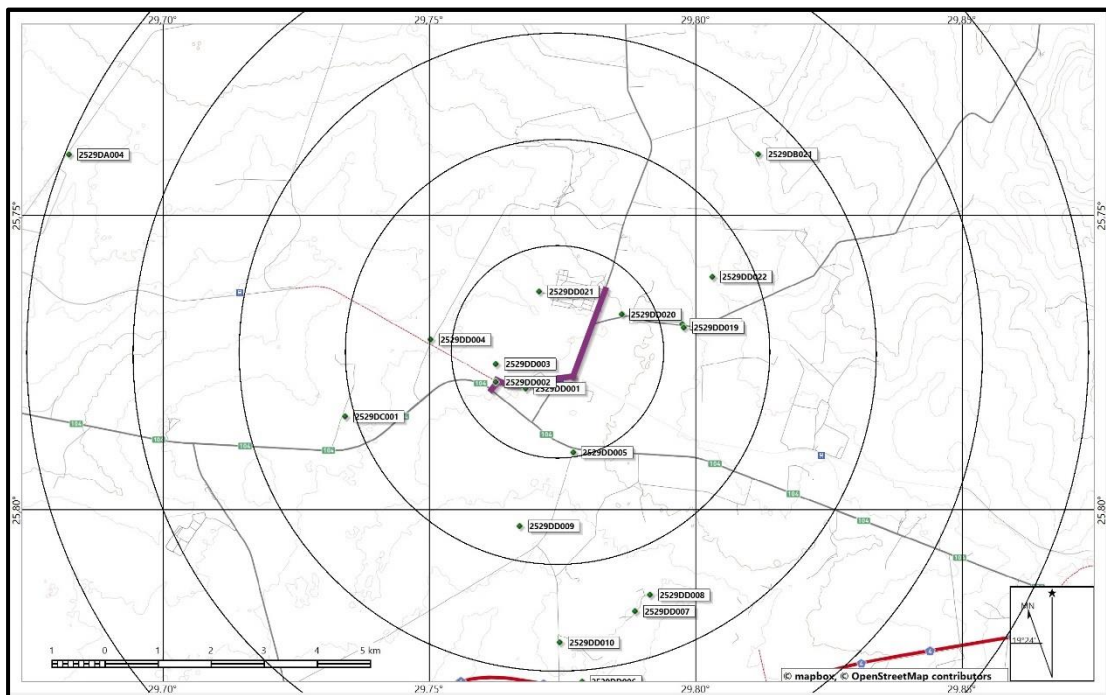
29.70°
29.75°
29.80°
29.85°
25.75°
25.75°
25.80°
25.80°
2529DA004
2529DB021
2529DD022
2529DD021
2529DD020
2529DD019
2529DD004
2529DD003
2529DD002
2529DD001
2529DC001
2529DD005
2529DD009
2529DD008
2529DD007
2529DD010
2529DD006
R104
R104
R104
R104
R104
R104
R104
R104
R104
R104
1 0 1 2 3 4 5 km
MN
19°24'
© mapbox, © OpenStreetMap contributors
29.70°
29.75°
29.80°
29.85°